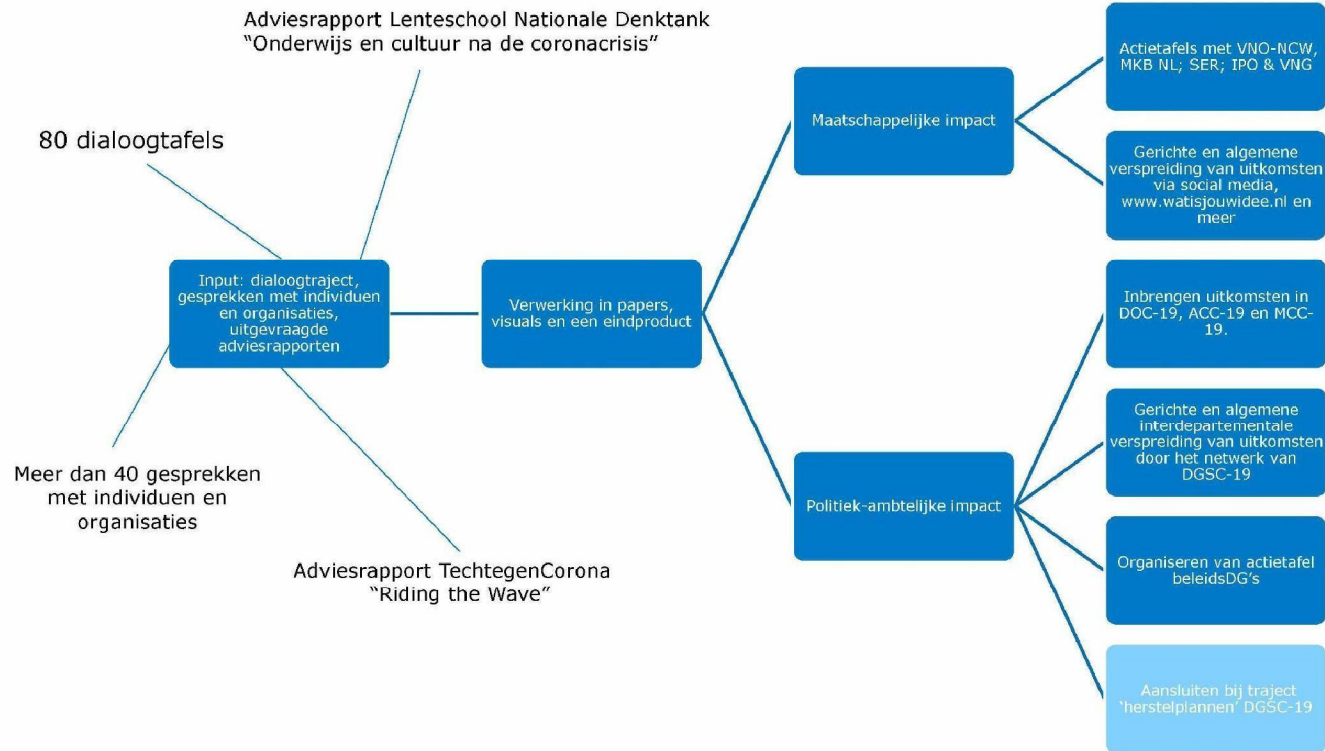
Adviesrapport Lenteschool Nationale Denktank
"Onderwijs en cultuur na de coronacrisis"

80 dialoogtafels

Input: dialoogtraject, gesprekken met individuen en organisaties, uitgevraagde adviesrapporten

Meer dan 40 gesprekken met individuen en organisaties

Adviesrapport TechtegenCorona
"Riding the Wave"

Verwerking in papers, visuals en een eindproduct

Maatschappelijke impact

Actietafels met VNO-NCW, MKB NL; SER; IPO & VNG

Gerichte en algemene verspreiding van uitkomsten via social media, www.watisjouwidee.nl en meer

Politiek-ambtelijke impact

Inbrengen uitkomsten in DOC-19, ACC-19 en MCC-19.

Gerichte en algemene interdepartementale verspreiding van uitkomsten door het netwerk van DGSC-19

Organiseren van actietafel beleidsDG's

Aansluiten bij traject 'herstelplannen' DGSC-19